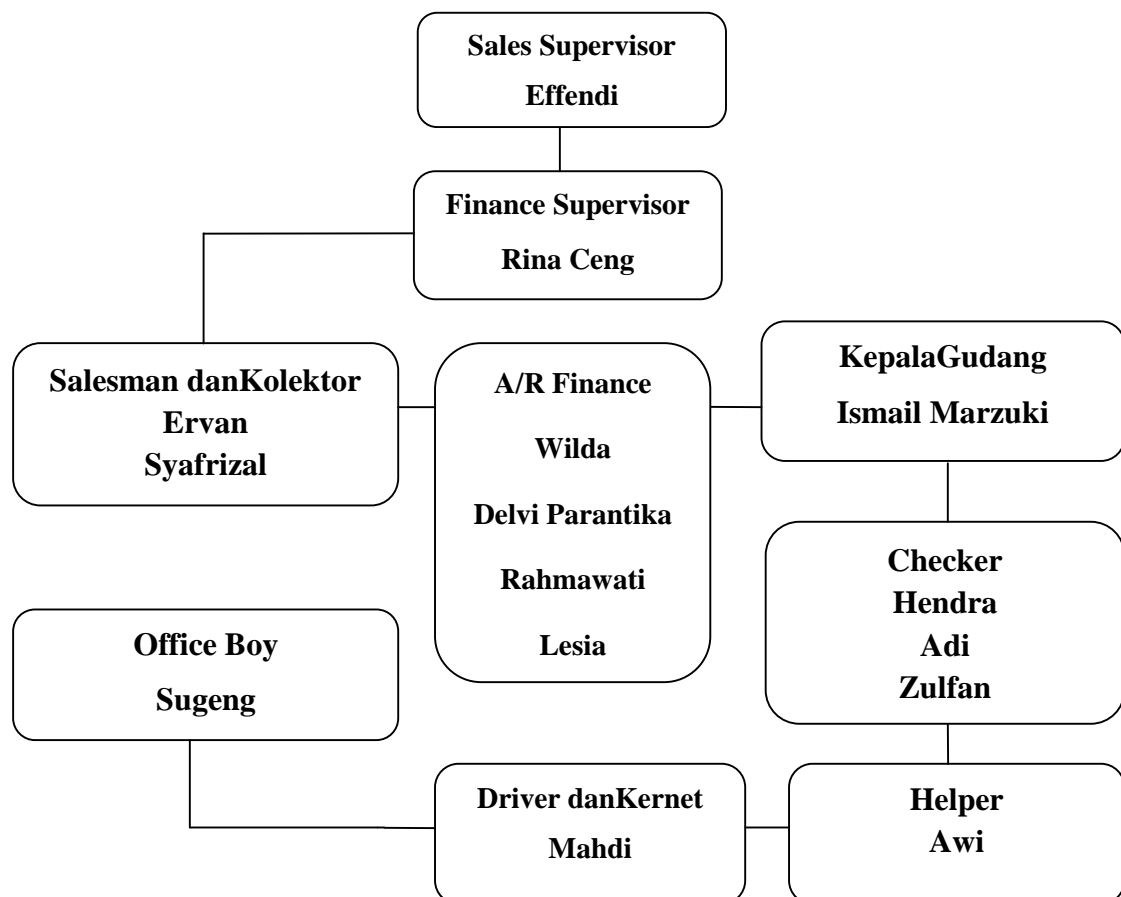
Sales Supervisor
Effendi

Finance Supervisor
Rina Ceng

Salesman danKolektor
Ervan
Syafrizal

A/R Finance
Wilda
Delvi Parantika
Rahmawati
Lesia

KepalaGudang
Ismail Marzuki

Checker
Hendra
Adi
Zulfan

Office Boy
Sugeng

Driver danKernet
Mahdi

Helper
Awi